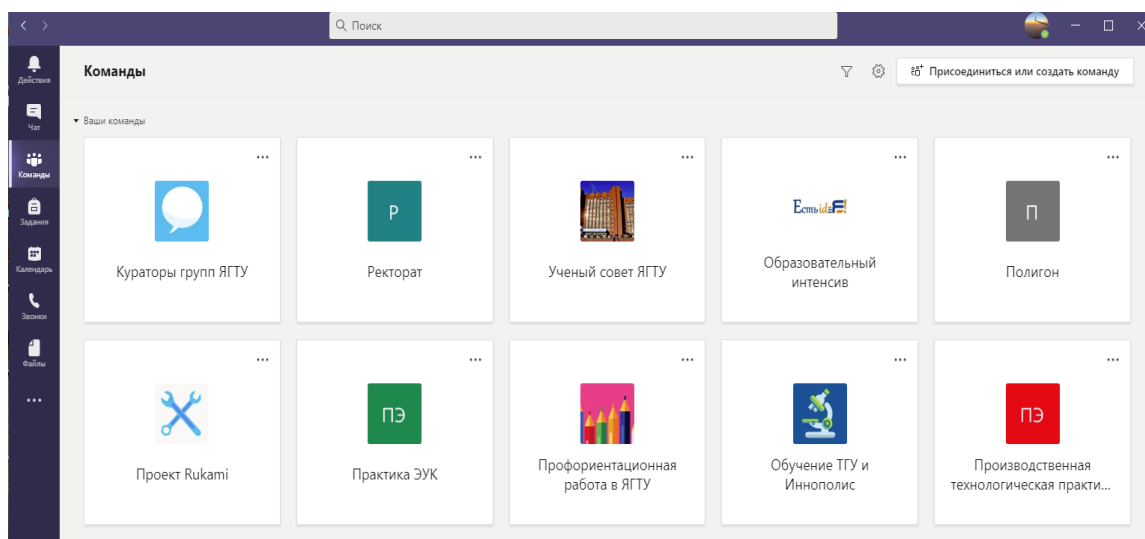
Поиск

Действия
Чат
Команды
Задания
Календарь
Звонки
Файлы
...

Команды

Присоединиться или создать команду

Ваши команды

...
Кураторы групп ЯГТУ

...
Р
Ректорат

...
Ученый совет ЯГТУ

...
Естьidea!
Образовательный интенсив

...
П
Полигон

...
Проект Rukami

...
ПЭ
Практика ЭУК

...
Профориентационная работа в ЯГТУ

...
Обучение ТГУ и Иннополис

...
ПЭ
Производственная технологическая практи...